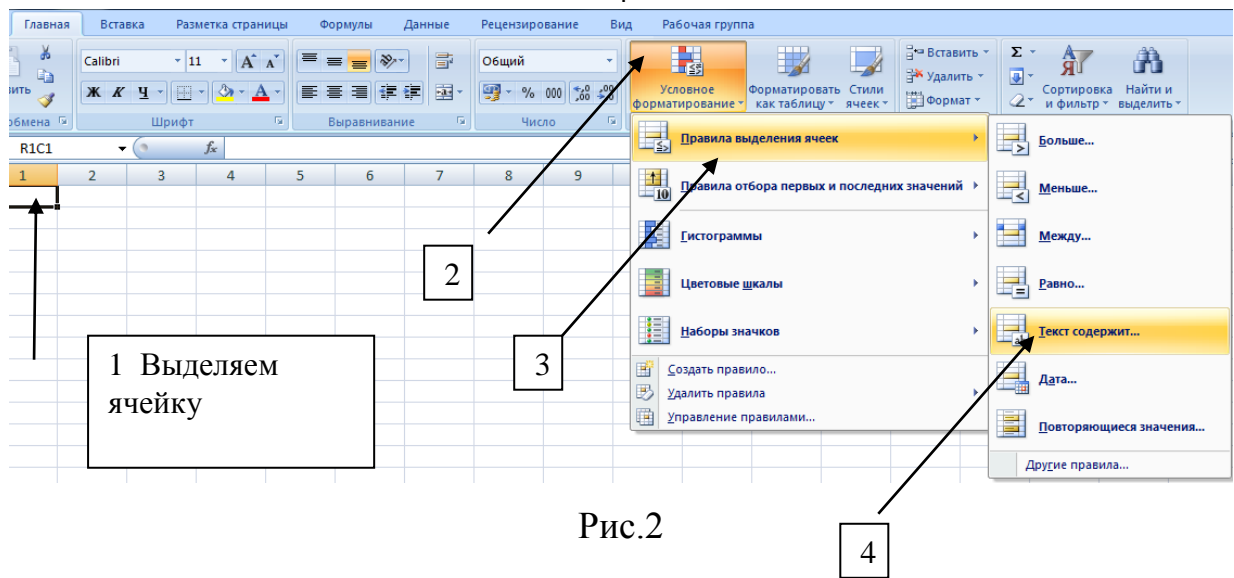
Главная Вставка Разметка страницы Формулы Данные Рецензирование Вид Рабочая группа

вить
обмена

Calibri 11 A A
Ж К Ч A
Шрифт

Выравнивание

Общий
% 000
Число

Условное форматирование
Форматировать как таблицу
Стили ячеек

Вставить
Удалить
Формат

Сортировка и фильтр
Найти и выделить

R1C1 $f_x$

1 2 3 4 5 6 7 8 9

Правила выделения ячеек
Правила отбора первых и последних значений
Гистограммы
Цветовые шкалы
Наборы значков
Создать правило...
Удалить правила
Управление правилами...

Больше...
Меньше...
Между...
Равно...
Текст содержит...
Дата...
Повторяющиеся значения...
Другие правила...

1 Выделяем ячейку

2

3

4

Рис.2